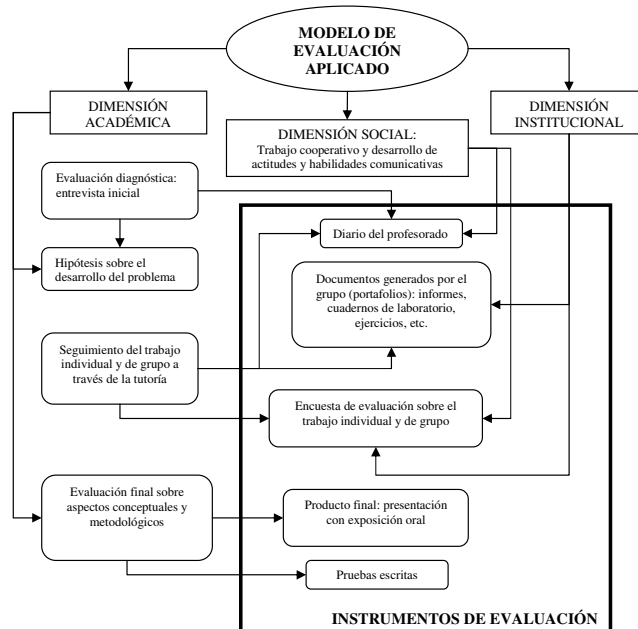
MODELO DE EVALUACIÓN APLICADO

DIMENSIÓN ACADÉMICA

DIMENSIÓN SOCIAL: Trabajo cooperativo y desarrollo de actitudes y habilidades comunicativas

DIMENSIÓN INSTITUCIONAL

Evaluación diagnóstica: entrevista inicial

Hipótesis sobre el desarrollo del problema

Seguimiento del trabajo individual y de grupo a través de la tutoría

Evaluación final sobre aspectos conceptuales y metodológicos

Diario del profesorado

Documentos generados por el grupo (portafolios): informes, cuadernos de laboratorio, ejercicios, etc.

Encuesta de evaluación sobre el trabajo individual y de grupo

Producto final: presentación con exposición oral

Pruebas escritas

INSTRUMENTOS DE EVALUACIÓN